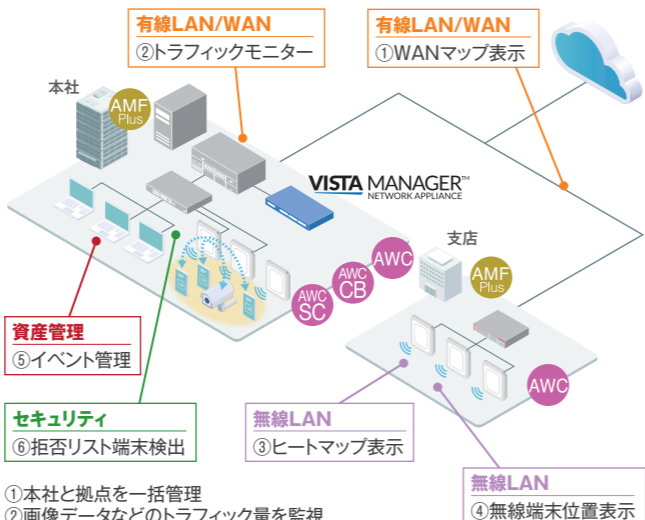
有線LAN/WAN
②トラフィックモニター

有線LAN/WAN
①WANマップ表示

本社

AMF Plus

VISTA MANAGER™
NETWORK APPLIANCE

支店

AMF Plus

AWC

AWC CB

AWC SC

AWC

資産管理
⑤イベント管理

セキュリティ
⑥拒否リスト端末検出

無線LAN
③ヒートマップ表示

無線LAN
④無線端末位置表示

①本社と拠点を一括管理
②画像データなどのトラフィック量を監視